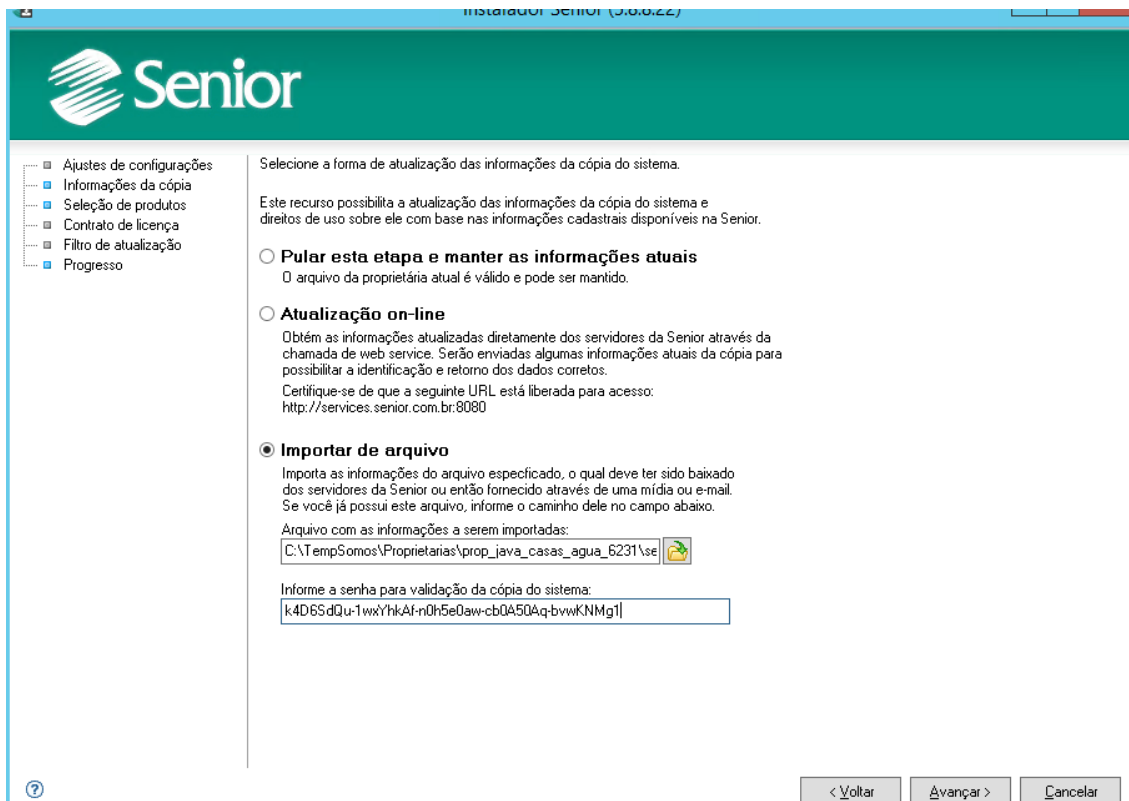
Instalador Senior (5.8.8.22)

Senior

Ajustes de configurações
Informações da cópia
Seleção de produtos
Contrato de licença
Filtro de atualização
Progresso

Selecione a forma de atualização das informações da cópia do sistema.

Este recurso possibilita a atualização das informações da cópia do sistema e direitos de uso sobre ele com base nas informações cadastrais disponíveis na Senior.

Pular esta etapa e manter as informações atuais
O arquivo da proprietária atual é válido e pode ser mantido.

Atualização on-line
Obtém as informações atualizadas diretamente dos servidores da Senior através da chamada de web service. Serão enviadas algumas informações atuais da cópia para possibilitar a identificação e retorno dos dados corretos.
Certifique-se de que a seguinte URL está liberada para acesso:
http://services.senior.com.br:8080

Importar de arquivo
Importa as informações do arquivo especficado, o qual deve ter sido baixado dos servidores da Senior ou então fornecido através de uma mídia ou e-mail. Se você já possui este arquivo, informe o caminho dele no campo abaixo.
Arquivo com as informações a serem importadas:
C:\TempSomos\Proprietarias\prop_java_casas_agua_6231\se

Informe a senha para validação da cópia do sistema:
k4D6SdQu-1wxYhkAf-n0h5e0aw-cb0A50Aq-bvwKNMg1

< Voltar
Avançar >
Cancelar